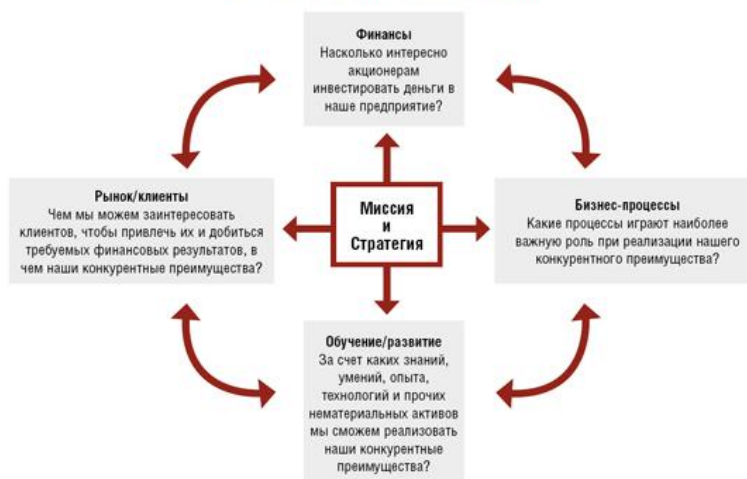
Финансы
Насколько интересно акционерам инвестировать деньги в наше предприятие?

Рынок/клиенты
Чем мы можем заинтересовать клиентов, чтобы привлечь их и добиться требуемых финансовых результатов, в чем наши конкурентные преимущества?

Миссия и Стратегия

Бизнес-процессы
Какие процессы играют наиболее важную роль при реализации нашего конкурентного преимущества?

Обучение/развитие
За счет каких знаний, умений, опыта, технологий и прочих нематериальных активов мы сможем реализовать наши конкурентные преимущества?